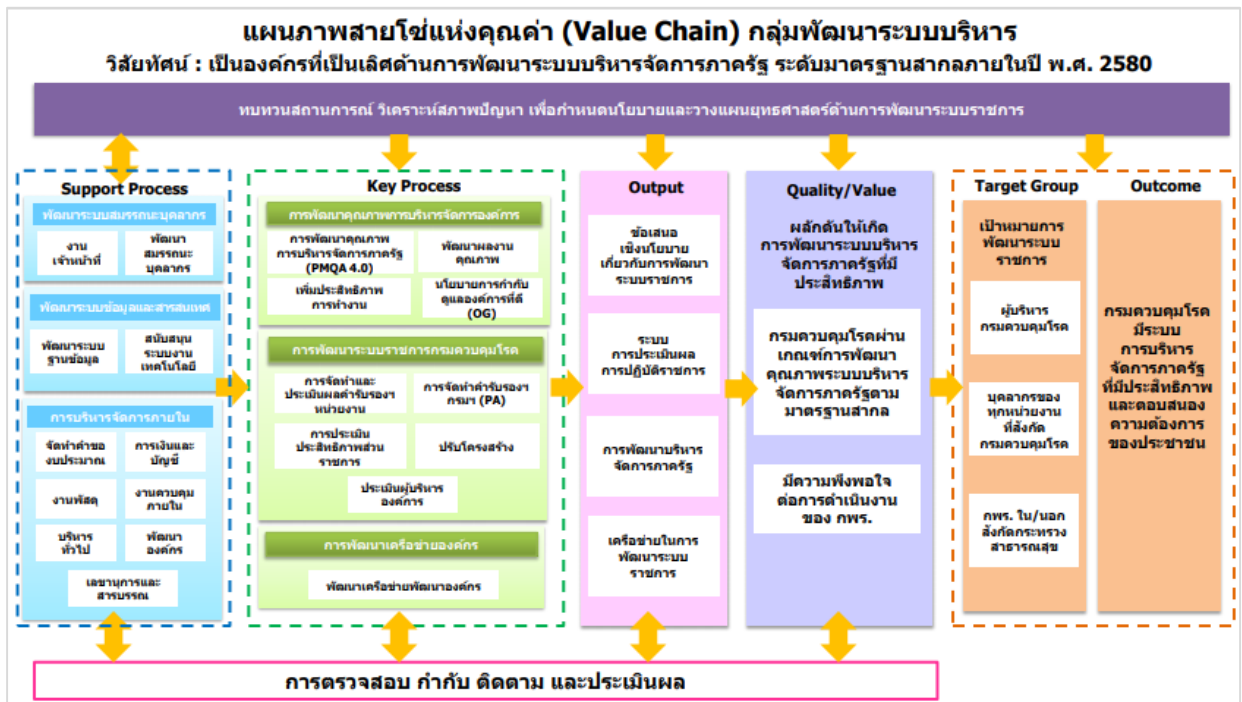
แผนภาพสายโซ่แห่งคุณค่า (Value Chain) กลุ่มพัฒนาระบบบริหาร
วิสัยทัศน์ : เป็นองค์กรที่เป็นเลิศด้านการพัฒนาระบบบริหารจัดการภาครัฐ ระดับมาตรฐานสากลภายในปี พ.ศ. 2580

ทบทวนสถานการณ์ วิเคราะห์สภาพปัญหา เพื่อกำหนดนโยบายและวางแผนยุทธศาสตร์ด้านการพัฒนาระบบราชการ

Support Process

พัฒนาระบบสมรรถนะบุคลากร

งานเจ้าหน้าที่

พัฒนาสมรรถนะบุคลากร

พัฒนาระบบข้อมูลและสารสนเทศ

พัฒนาระบบฐานข้อมูล

สนับสนุนระบบงานเทคโนโลยี

การบริหารจัดการภายใน

จัดทำคำของบประมาณ

การเงินและบัญชี

งานพัสดุ

งานควบคุมภายใน

บริหารทั่วไป

พัฒนาองค์กร

เลขานุการและสารบรรณ

Key Process

การพัฒนาคุณภาพการบริหารจัดการองค์กร

การพัฒนาคุณภาพการบริหารจัดการภาครัฐ (PMQA 4.0)

พัฒนาผลงานคุณภาพ

เพิ่มประสิทธิภาพการทำงาน

นโยบายการกำกับดูแลองค์การที่ดี (OG)

การพัฒนาระบบราชการกรมควบคุมโรค

การจัดทำและประเมินผลคำรับรองฯ หน่วยงาน

การจัดทำคำรับรองฯ กรมฯ (PA)

การประเมินประสิทธิภาพส่วนราชการ

ปรับโครงสร้าง

ประเมินผู้บริหารองค์การ

การพัฒนาเครือข่ายองค์กร

พัฒนาเครือข่ายพัฒนาองค์กร

Output

ข้อเสนอเชิงนโยบายเกี่ยวกับการพัฒนาระบบราชการ

ระบบการประเมินผลการปฏิบัติราชการ

การพัฒนาบริหารจัดการภาครัฐ

เครือข่ายในการพัฒนาระบบราชการ

Quality/Value

ผลักดันให้เกิดการพัฒนาระบบบริหารจัดการภาครัฐที่มีประสิทธิภาพ

กรมควบคุมโรคผ่านเกณฑ์การพัฒนาคุณภาพระบบบริหารจัดการภาครัฐตามมาตรฐานสากล

มีความพึงพอใจต่อการดำเนินงานของ กพร.

Target Group

เป้าหมายการพัฒนาระบบราชการ

ผู้บริหารกรมควบคุมโรค

บุคลากรของทุกหน่วยงานที่สังกัดกรมควบคุมโรค

กพร. ใน/นอกสังกัดกระทรวงสาธารณสุข

Outcome

กรมควบคุมโรคมีระบบการบริหารจัดการภาครัฐที่มีประสิทธิภาพและตอบสนองความต้องการของประชาชน

การตรวจสอบ กำกับ ติดตาม และประเมินผล